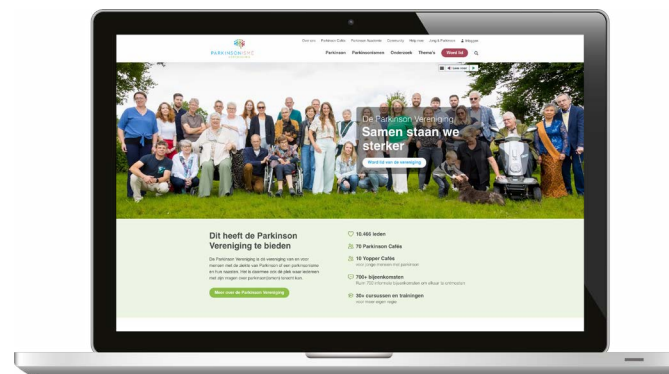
Over ons Parkinson Cafés Parkinson Academie Contact Help mee Leef & Parkinson Inloggen

PARKINSON

Parkinson Parkinsontaxen Onderzoek Thema's Word lid

De Parkinson Vereniging
Samen staan we sterker

Word lid van de vereniging

Dit heeft de Parkinson Vereniging te bieden

De Parkinson Vereniging is de vereniging van en voor mensen met de ziekte van Parkinson of een parkinsonisme en hun naasten. Het is daarmee ook dé plek waar iedereen met de vragen over parkinson(isme) terecht kan.

Meer over de Parkinson Vereniging

10.466 leden

70 Parkinson Cafés

10 Vopper Cafés
voor jonge mensen met parkinson

700+ bijeenkomsten
Ruim 700 informele bijeenkomsten om elkaar te ontmoeten

30+ cursussen en trainingen
voor meer eigen regie